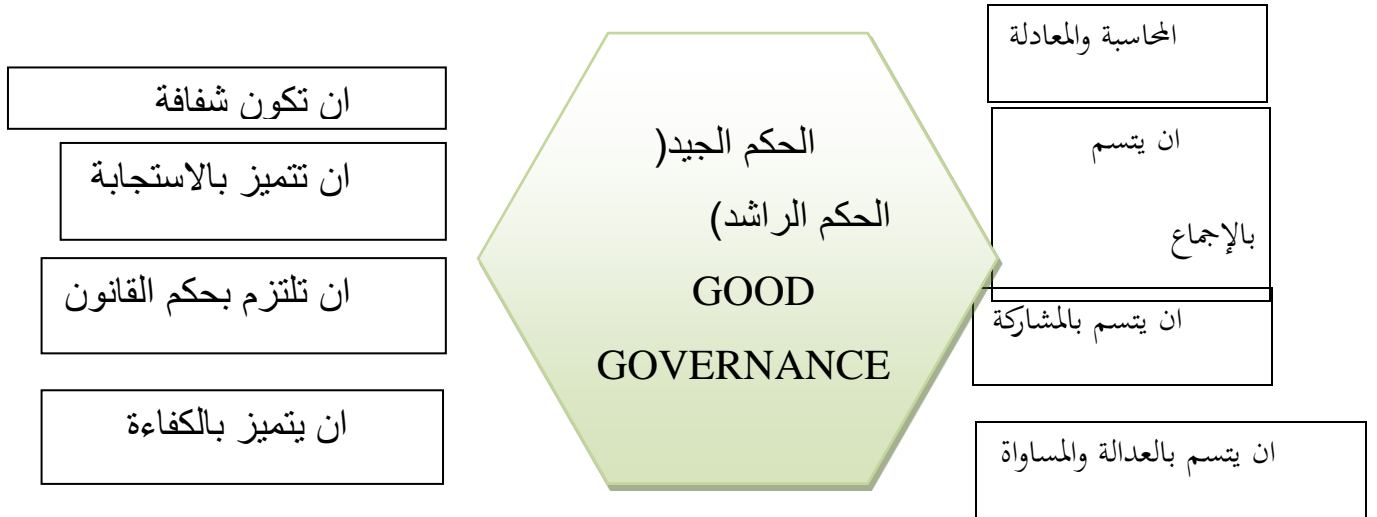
المحاسبة والمعادلة

ان تكون شفافة

ان يتسم بالإجماع

ان تتميز بالاستجابة

الحكم الجيد( الحكم الراشد) GOOD GOVERNANCE

ان تلتزم بحكم القانون

ان يتسم بالمشاركة

ان يتميز بالكفاءة

ان يتسم بالعدالة والمساواة